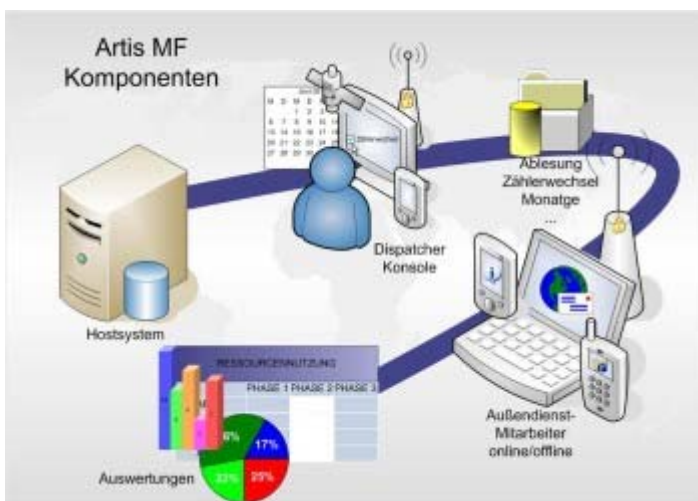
Artis MF
Komponenten

Ablesung
Zählerwechsel
Monatge
...

Dispatcher
Konsole

Hostsystem

RESSOURCENNUTZUNG
PHASE 1 PHASE 2 PHASE 3

Außendienst-
Mitarbeiter
online/offline

Auswertungen

8%
17%
33%
25%